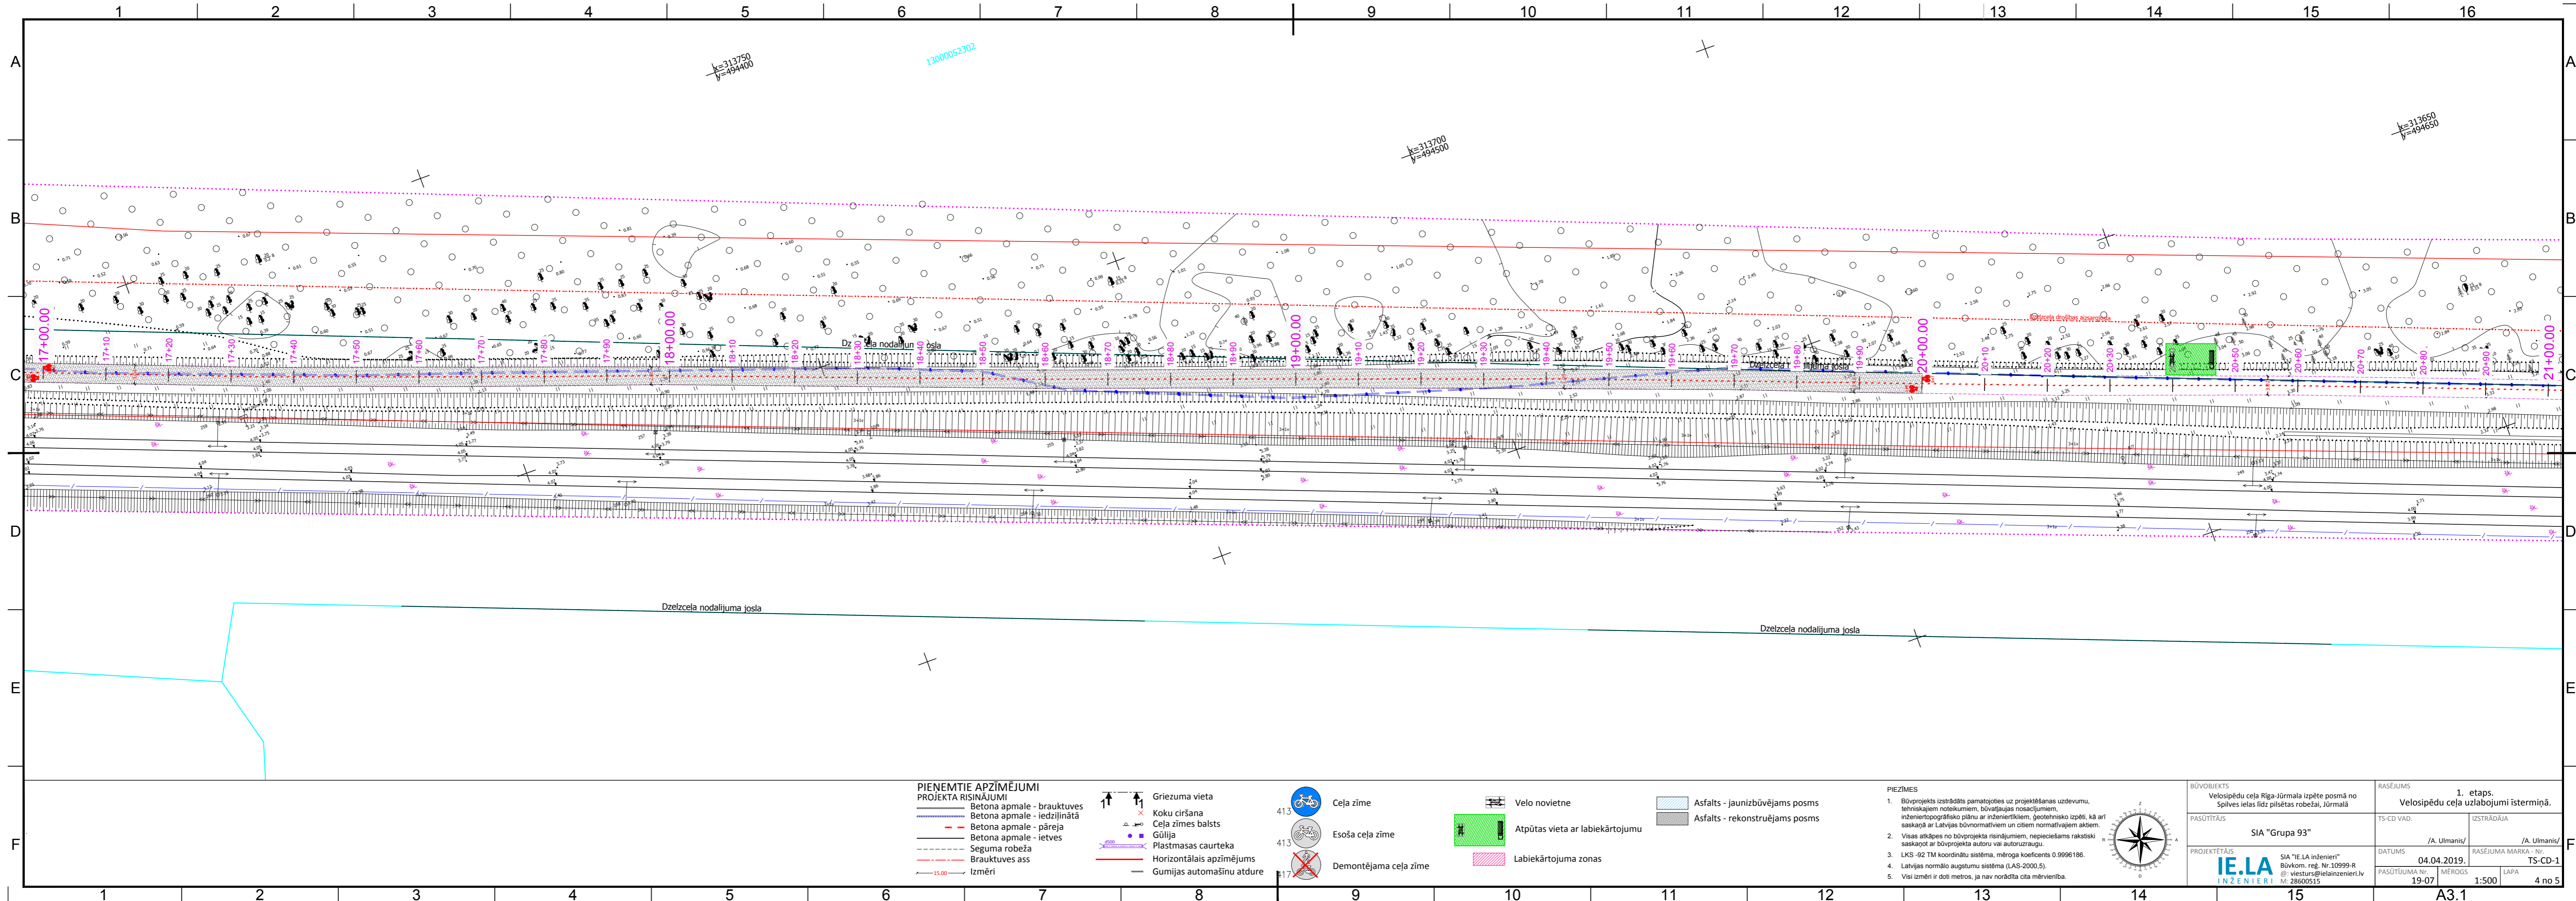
1 2 3 4 5 6 7 8 9 10 11 12 13 14 15 16

A B C D E F

x=313750
y=494400

13000052302

x=313700
y=494500

x=313650
y=494650

17+00.00 17+10 17+20 17+30 17+40 17+50 17+60 17+70 17+80 17+90 18+00.00 18+10 18+20 18+30 18+40 18+50 18+60 18+70 18+80 18+90 19+00.00 19+10 19+20 19+30 19+40 19+50 19+60 19+70 19+80 19+90 20+00.00 20+10 20+20 20+30 20+40 20+50 20+60 20+70 20+80 20+90 21+00.00

Dzelzceļa nodalījuma josla

Dzelzceļa nodalījuma josla

Dzelzceļa nodalījuma josla

Dzelzceļa nodalījuma josla

PIEŅEMTIE APZĪMĒJUMI
PROJEKTA RISINĀJUMI
Betona apmale - brauktuves
Betona apmale - iedziļinātā
Betona apmale - pāreja
Betona apmale - ietves
Seguma robeža
Brauktuves ass
Izmēri
Griezuma vieta
Koku ciršana
Ceļa zīmes balsts
Gūlija
Plastmasas caurteka
Horizontālais apzīmējums
Gumijas automašīnu atdure
Ceļa zīme
Esoša ceļa zīme
Demontējama ceļa zīme
Velo novietne
Atpūtas vieta ar labiekārtojumu
Labiekārtojuma zonas
Asfalts - jaunizbūvējams posms
Asfalts - rekonstruējams posms

PIEZĪMES
1. Būvprojekts izstrādāts pamatojoties uz projektēšanas uzdevumu, tehniskajiem noteikumiem, būvatļaujas nosacījumiem, inženiertopogrāfisko plānu ar inženiertīkliem, ģeotehnisko izpēti, kā arī saskaņā ar Latvijas būvnormatīviem un citiem normatīvajiem aktiem.
2. Visas atkāpes no būvprojekta risinājumiem, nepieciešams rakstiski saskaņot ar būvprojekta autoru vai autoruzraugu.
3. LKS -92 TM koordinātu sistēma, mēroga koeficents 0.9996186.
4. Latvijas normālo augstumu sistēma (LAS-2000,5).
5. Visi izmēri ir doti metros, ja nav norādīta cita mērvienība.

BŪVOBJEKTS
Velosipēdu ceļa Rīga-Jūrmala izpēte posmā no Spilves ielas līdz pilsētas robežai, Jūrmalā
RASĒJUMS
1. etaps.
Velosipēdu ceļa uzlabojumi īstermiņā.
PASŪTĪTĀJS
SIA "Grupa 93"
TS-CD VAD.
/A. Ulmanis/
IZSTRĀDĀJA
/A. Ulmanis/
PROJEKTĒTĀJS
IE.LA INŽENIERI
SIA "IE.LA inženieri"
Būvkom. reģ. Nr.10999-R
@: viesturs@ielainzenieri.lv
M: 28600515
DATUMS
04.04.2019.
RASĒJUMA MARKA - Nr.
TS-CD-1
PASŪTĪJUMA Nr.
19-07
MĒROGS
1:500
LAPA
4 no 5
A3.1